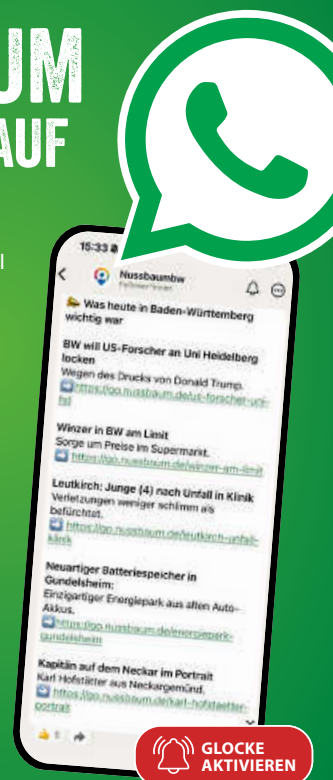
UM
AUF

15:33

Nussbaumbw
Follower

Was heute in Baden-Württemberg wichtig war

BW will US-Forscher an Uni Heidelberg locken
Wegen des Drucks von Donald Trump.
https://go.nussbaum.de/us-forscher-uni-hd

Winzer in BW am Limit
Sorge um Preise im Supermarkt.
https://go.nussbaum.de/winzer-am-limit

Leutkirch: Junge (4) nach Unfall in Klinik
Verletzungen weniger schlimm als befürchtet.
https://go.nussbaum.de/leutkirch-unfall-klinik

Neuartiger Batteriespeicher in Gundelsheim:
Einzigartiger Energiepark aus alten Auto-Akkus.
https://go.nussbaum.de/energiepark-gundelsheim

Kapitän auf dem Neckar im Portrait
Karl Hofstätter aus Neckargemünd.
https://go.nussbaum.de/karl-hofstaetter-portrait

GLOCKE AKTIVIEREN